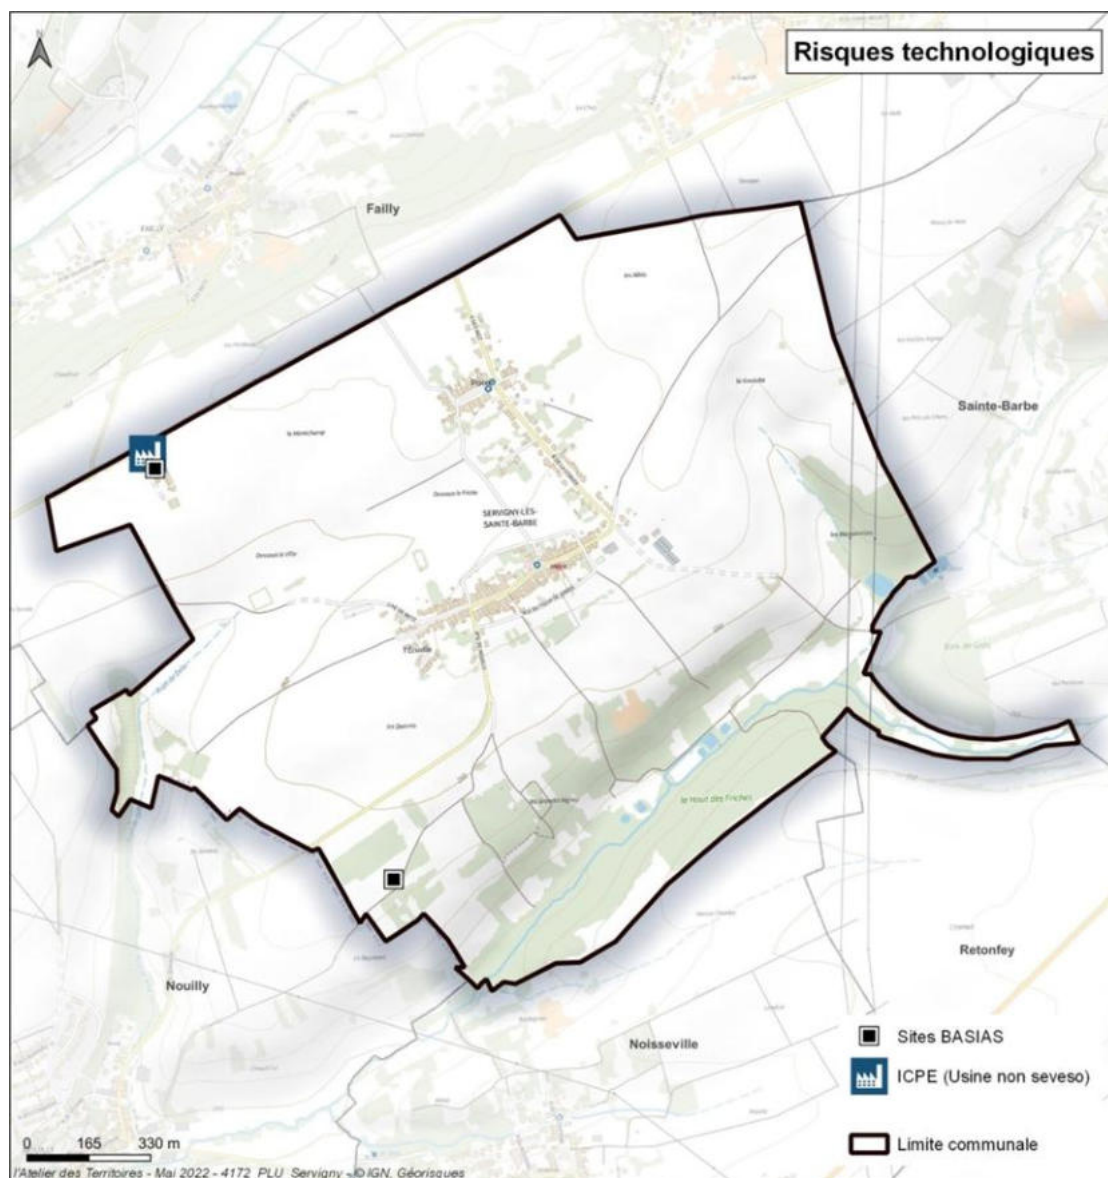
Risques technologiques

Failly

Sainte-Barbe

SERVIGNY-LÈS-SAINTE-BARBE

Retonfey

Nouilly

Noisseville

Sites BASIAS

ICPE (Usine non seveso)

Limite communale

0 165 330 m

l'Atelier des Territoires - Mai 2022 - 4172_PLU_Servigny - © IGN, Géorisques